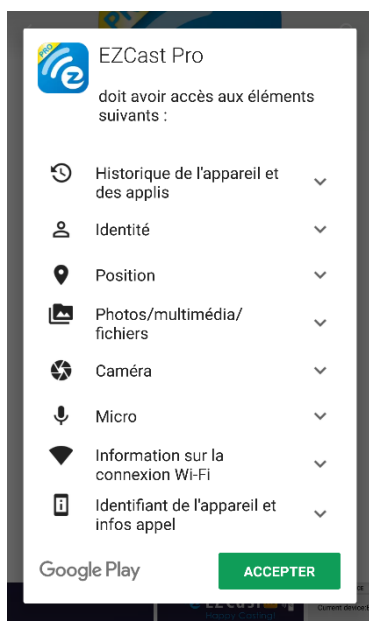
PRO

EZCast Pro

doit avoir accès aux éléments suivants :

Historique de l'appareil et des applis

Identité

Position

Photos/multimédia/fichiers

Caméra

Micro

Information sur la connexion Wi-Fi

Identifiant de l'appareil et infos appel

Google Play

ACCEPTER